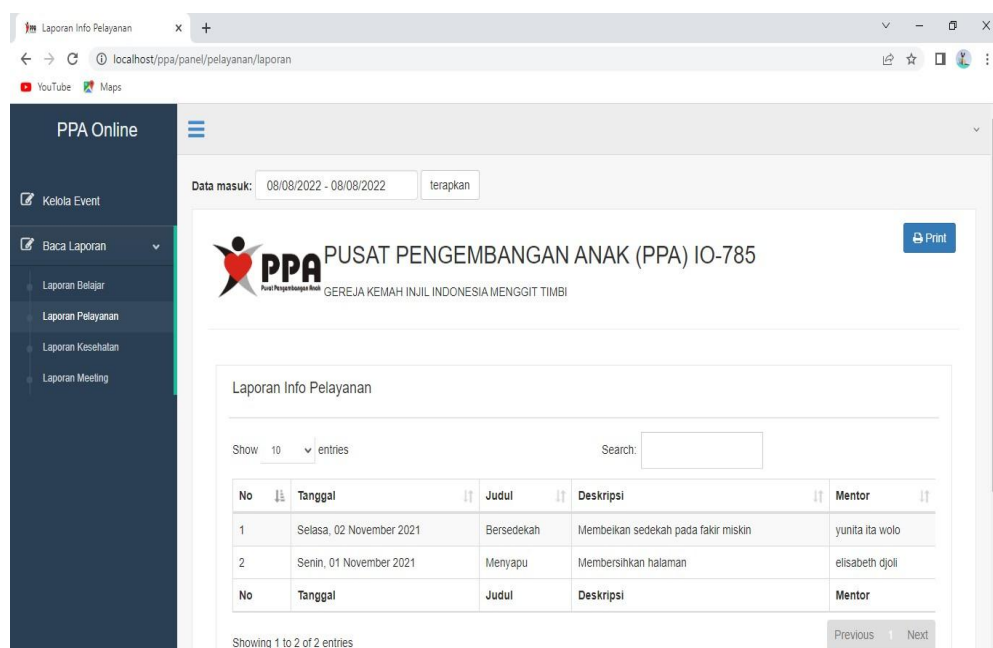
Laporan Info Pelayanan × +

localhost/ppa/panel/pelayanan/laporan

YouTube Maps

PPA Online

Kelola Event

Baca Laporan

Laporan Belajar

Laporan Pelayanan

Laporan Kesehatan

Laporan Meeting

Data masuk: 08/08/2022 - 08/08/2022 terapkan

Print

PPA Pusat Pengembangan Anak

PUSAT PENGEMBANGAN ANAK (PPA) IO-785

GEREJA KEMAH INJIL INDONESIA MENGGIT TIMBI

Laporan Info Pelayanan

Show 10 entries

Search:

| No | Tanggal | Judul | Deskripsi | Mentor |
|---|---|---|---|---|
| 1 | Selasa, 02 November 2021 | Bersedekah | Membeikan sedekah pada fakir miskin | yunita ita wolo |
| 2 | Senin, 01 November 2021 | Menyapu | Membersihkan halaman | elisabeth djoli |
| No | Tanggal | Judul | Deskripsi | Mentor |

Showing 1 to 2 of 2 entries

Previous 1 Next